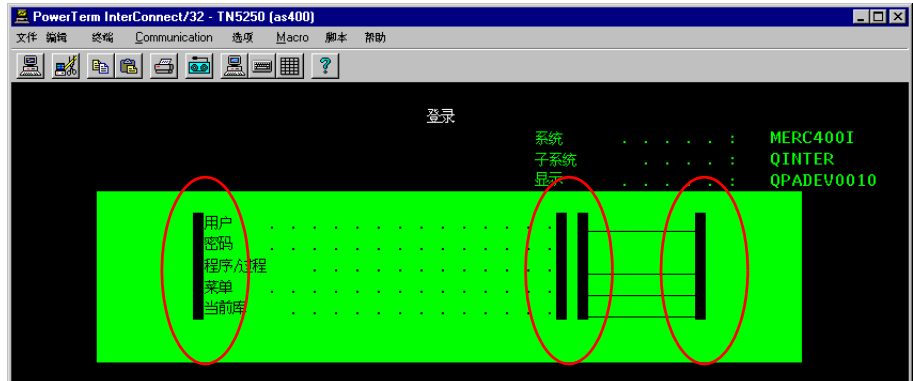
PowerTerm InterConnect/32 - TN5250 (as400)

文件 编辑 终端 Communication 选项 Macro 脚本 帮助

登录

系统 . . . . . : MERC400I
子系统 . . . . : QINTER
显示 . . . . . : QPADEV0010

用户 . . . . . . . . . . . . . . . .
密码 . . . . . . . . . . . . . . . .
程序/过程 . . . . . . . . . . . . . .
菜单 . . . . . . . . . . . . . . . .
当前库 . . . . . . . . . . . . . . .